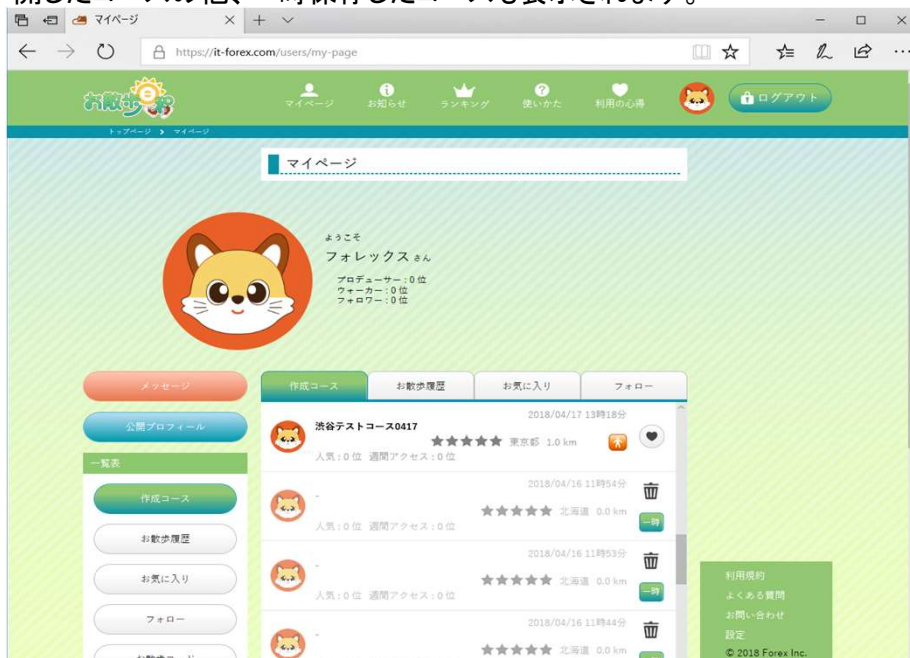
開したコースの他、一時保存したコースも表示されます。

マイページ

https://it-forex.com/users/my-page

お散歩

マイページ お知らせ ランキング 使いかた 利用の心得 ログアウト

トップページ > マイページ

マイページ

ようこそ
フォレックス さん
プロデューサー：0 位
ウォーカー：0 位
フォロワー：0 位

メッセージ
公開プロフィール
一覧表
作成コース
お散歩履歴
お気に入り
フォロー

作成コース | お散歩履歴 | お気に入り | フォロー

2018/04/17 13時18分
渋谷テストコース0417
★★★★★ 東京都 1.0 km
人気：0 位 週間アクセス：0 位

2018/04/16 11時54分
-
★★★★★ 北海道 0.0 km
人気：0 位 週間アクセス：0 位
一時

2018/04/16 11時53分
-
★★★★★ 北海道 0.0 km
人気：0 位 週間アクセス：0 位
一時

2018/04/16 11時44分
-
★★★★★ 北海道 0.0 km

利用規約
よくある質問
お問い合わせ
設定
© 2018 Forex Inc.